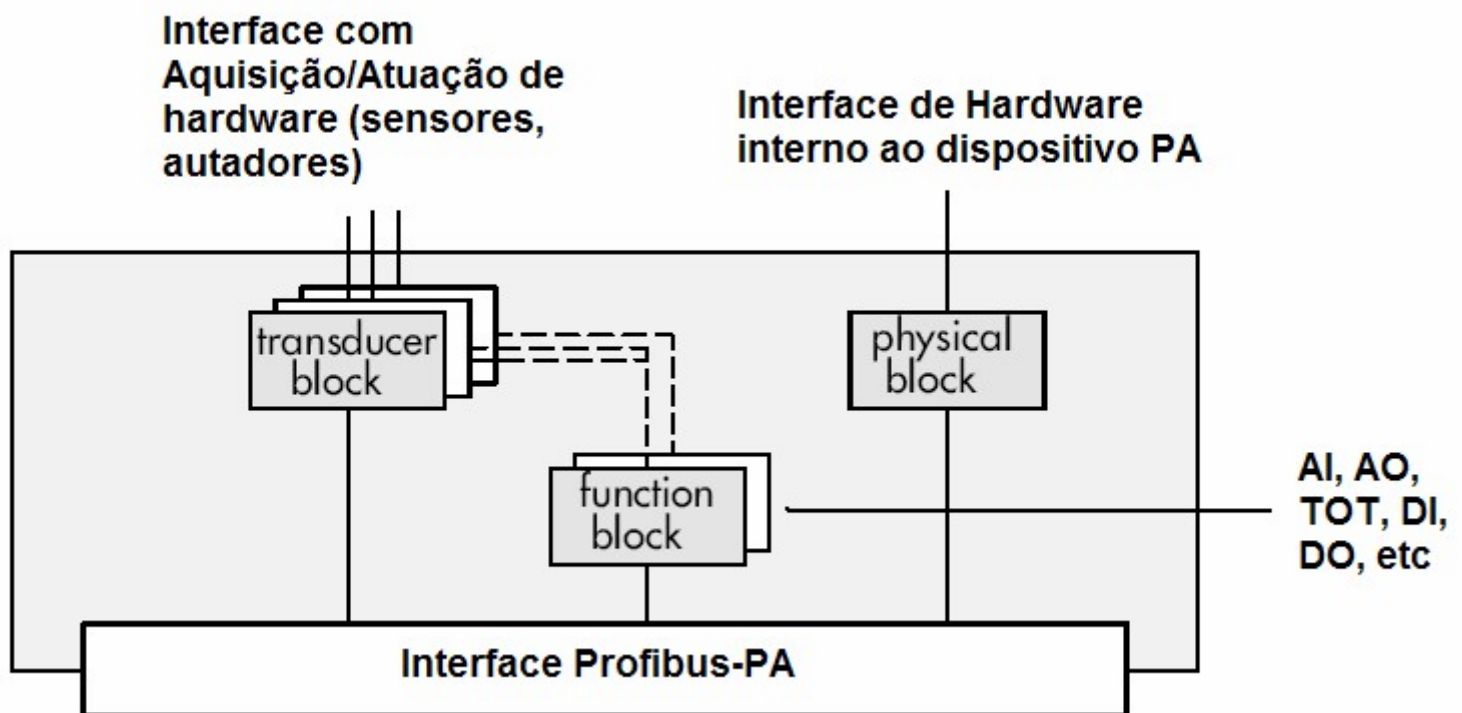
Interface com Aquisição/Atuação de hardware (sensores, autadores)

Interface de Hardware interno ao dispositivo PA

transducer block

physical block

function block

AI, AO, TOT, DI, DO, etc

Interface Profibus-PA